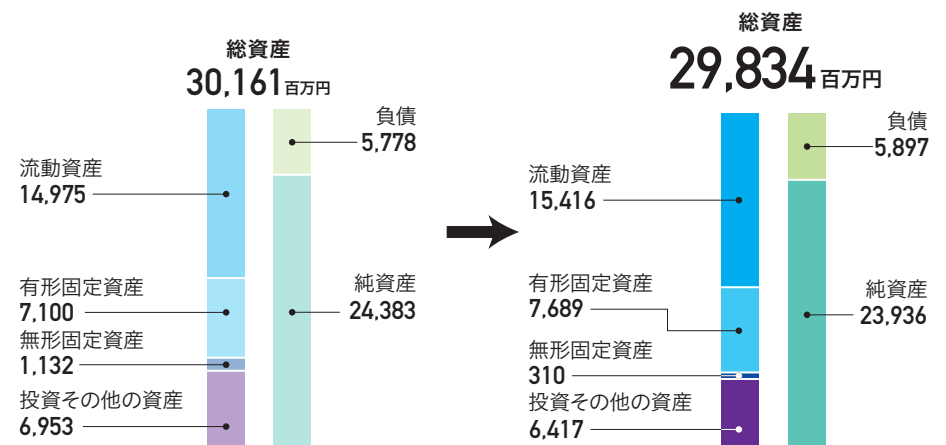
総資産
30,161百万円

負債
5,778

流動資産
14,975

有形固定資産
7,100

無形固定資産
1,132

投資その他の資産
6,953

純資産
24,383

総資産
29,834百万円

負債
5,897

流動資産
15,416

有形固定資産
7,689

無形固定資産
310

投資その他の資産
6,417

純資産
23,936